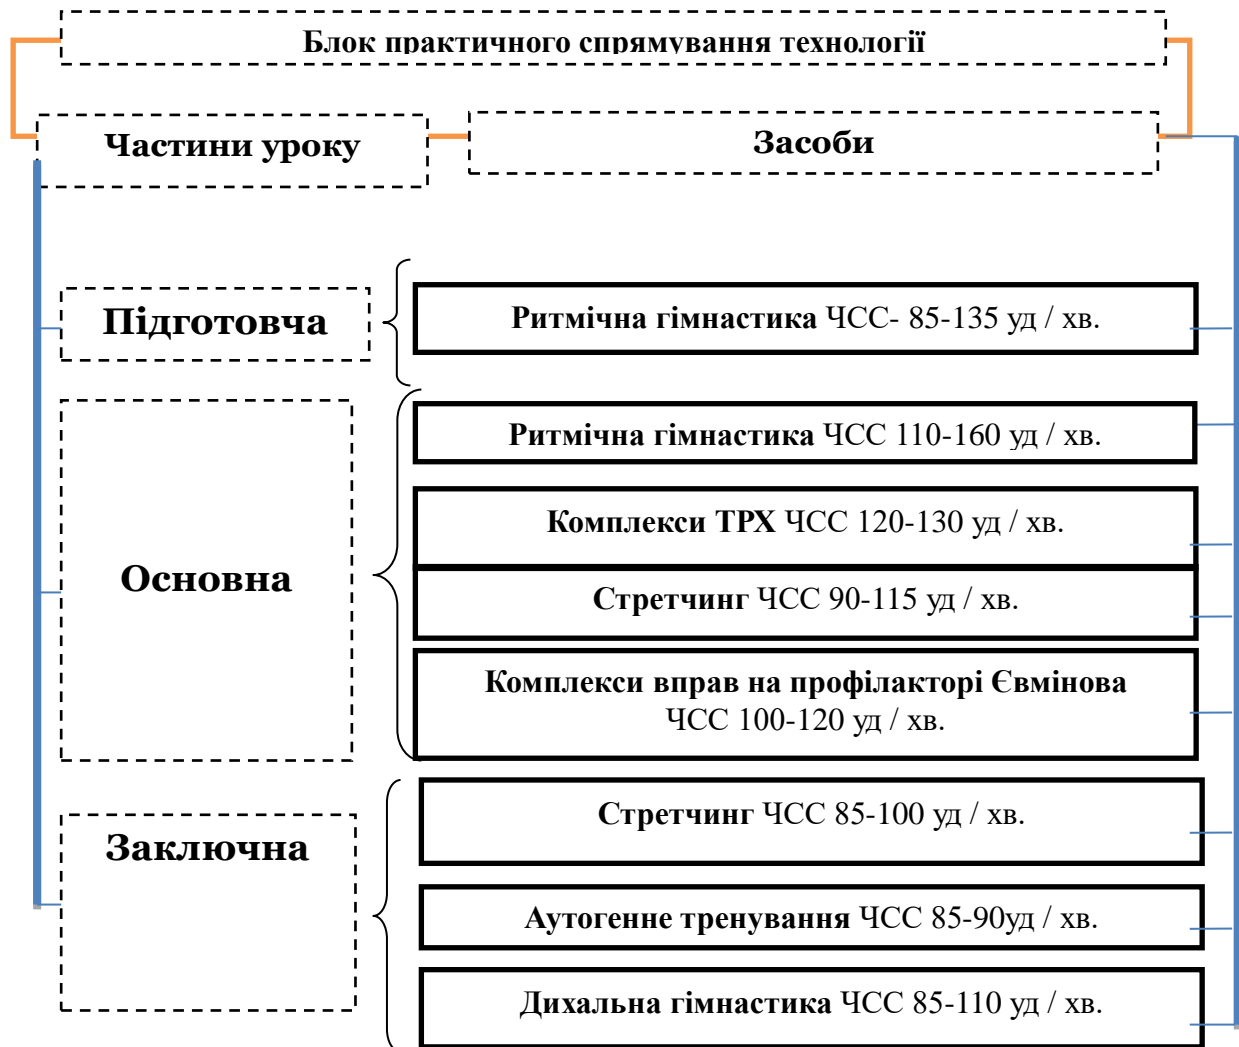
Блок практичного спрямування технології

Частини уроку

Засоби

Підготовча

Ритмічна гімнастика ЧСС- 85-135 уд / хв.

Основна

Ритмічна гімнастика ЧСС 110-160 уд / хв.

Комплекси ТРХ ЧСС 120-130 уд / хв.

Стретчинг ЧСС 90-115 уд / хв.

Комплекси вправ на профілакторі Євмінова ЧСС 100-120 уд / хв.

Заключна

Стретчинг ЧСС 85-100 уд / хв.

Аутогенне тренування ЧСС 85-90уд / хв.

Дихальна гімнастика ЧСС 85-110 уд / хв.